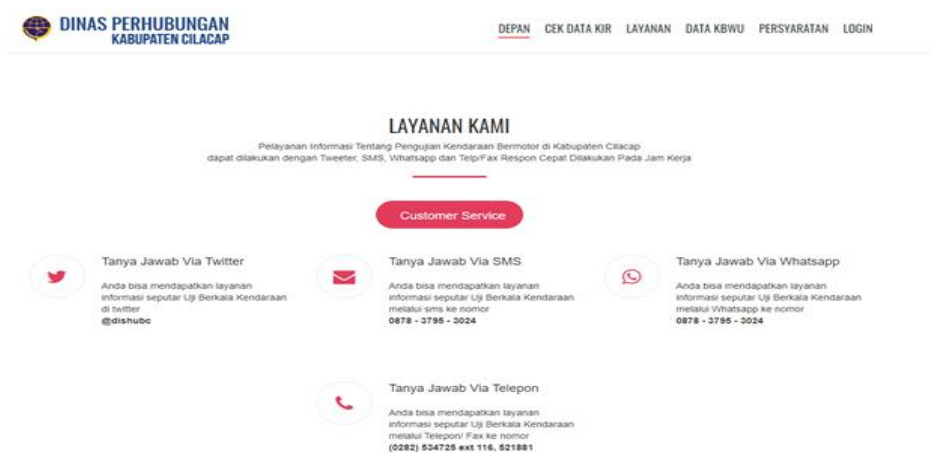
DINAS PERHUBUNGAN
KABUPATEN CILACAP

DEPAN CEK DATA KIR LAYANAN DATA KBWU PERSYARATAN LOGIN

LAYANAN KAMI

Pelayanan Informasi Tentang Pengujian Kendaraan Bermotor di Kabupaten Cilacap dapat dilakukan dengan Tweeter, SMS, Whatsapp dan Telp/Fax Respon Cepat Dilakukan Pada Jam Kerja

Customer Service

Tanya Jawab Via Twitter

Anda bisa mendapatkan layanan informasi seputar Uji Berkala Kendaraan di twitter
@dishubc

Tanya Jawab Via SMS

Anda bisa mendapatkan layanan informasi seputar Uji Berkala Kendaraan melalui sms ke nomor
0878 - 3795 - 3024

Tanya Jawab Via Whatsapp

Anda bisa mendapatkan layanan informasi seputar Uji Berkala Kendaraan melalui Whatsapp ke nomor
0878 - 3795 - 3024

Tanya Jawab Via Telepon

Anda bisa mendapatkan layanan informasi seputar Uji Berkala Kendaraan melalui Telepon/ Fax ke nomor
(0282) 534725 ext 116, 521881